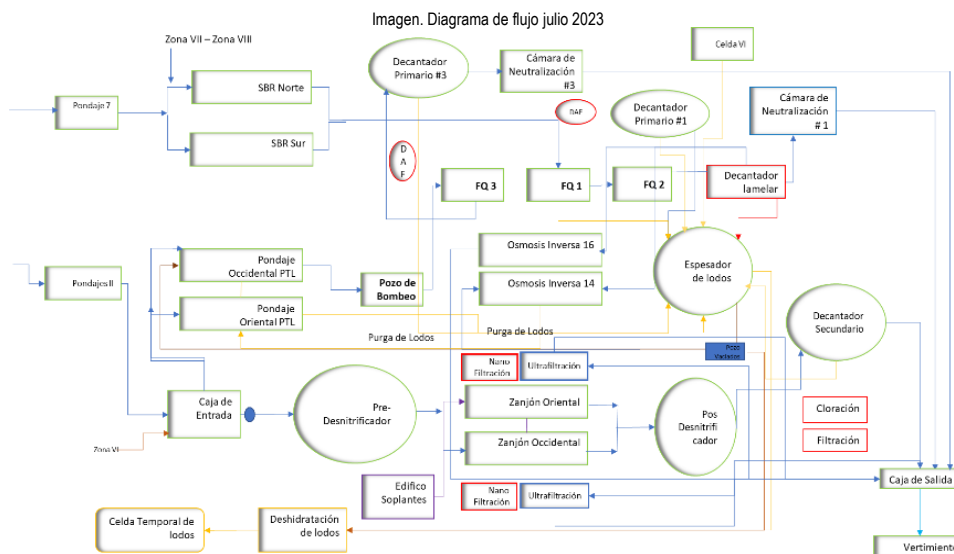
Imagen. Diagrama de flujo julio 2023

Zona VII – Zona VIII

Pondaje 7

SBR Norte

SBR Sur

Decantador Primario #3

Cámara de Neutralización #3

Celda VI

DAF

Decantador Primario #1

Cámara de Neutralización # 1

D A F

FQ 3

FQ 1

FQ 2

Decantador lamelar

Osmosis Inversa 16

Osmosis Inversa 14

Espesador de lodos

Pondajes II

Pondaje Occidental PTL

Pozo de Bombeo

Pondaje Oriental PTL

Purga de Lodos

Purga de Lodos

Decantador Secundario

Pozo Vaciados

Nano Filtración

Ultrafiltración

Caja de Entrada

Pre-Desnitrificador

Zanjón Oriental

Zanjón Occidental

Pos Desnitrificador

Cloración

Filtración

Zona VI

Edificio Soplantes

Nano Filtración

Ultrafiltración

Caja de Salida

Celda Temporal de lodos

Deshidratación de lodos

Vertimiento